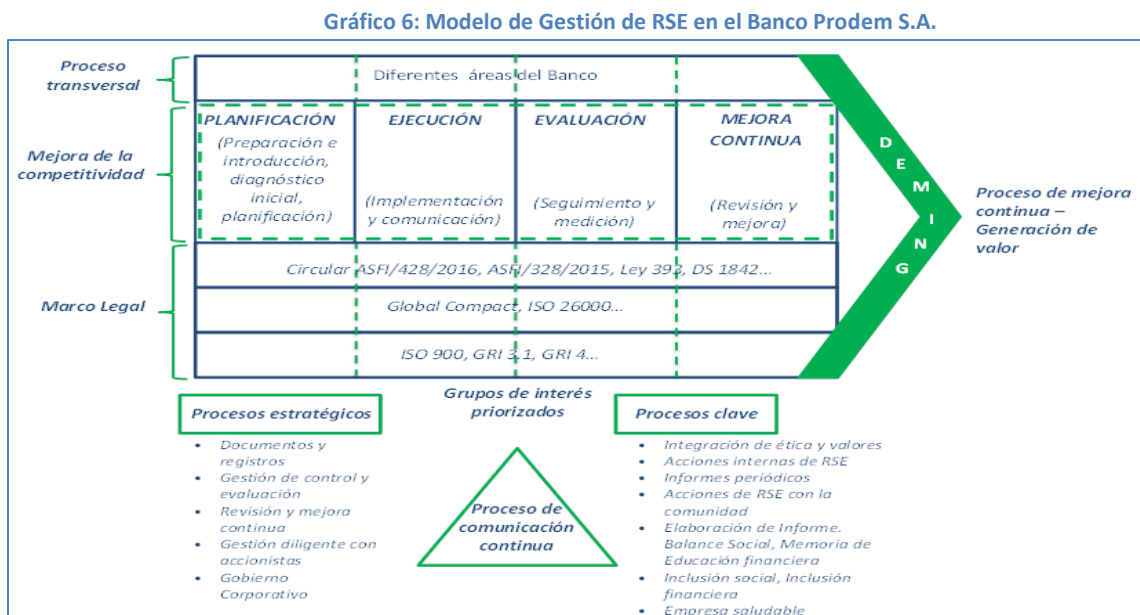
Gráfico 6: Modelo de Gestión de RSE en el Banco Prodem S.A.

Proceso transversal

Diferentes áreas del Banco

Mejora de la competitividad

PLANIFICACIÓN (Preparación e introducción, diagnóstico inicial, planificación)

EJECUCIÓN (Implementación y comunicación)

EVALUACIÓN (Seguimiento y medición)

MEJORA CONTINUA (Revisión y mejora)

DEMING

Proceso de mejora continua – Generación de valor

Marco Legal

Circular ASFI/428/2016, ASFI/328/2015, Ley 393, DS 1842...

Global Compact, ISO 26000...

ISO 900, GRI 3.1, GRI 4...

Grupos de interés priorizados

Procesos estratégicos

- Documentos y registros
- Gestión de control y evaluación
- Revisión y mejora continua
- Gestión diligente con accionistas
- Gobierno Corporativo

Proceso de comunicación continua

Procesos clave

- Integración de ética y valores
- Acciones internas de RSE
- Informes periódicos
- Acciones de RSE con la comunidad
- Elaboración de Informe. Balance Social, Memoria de Educación financiera
- Inclusión social, Inclusión financiera
- Empresa saludable